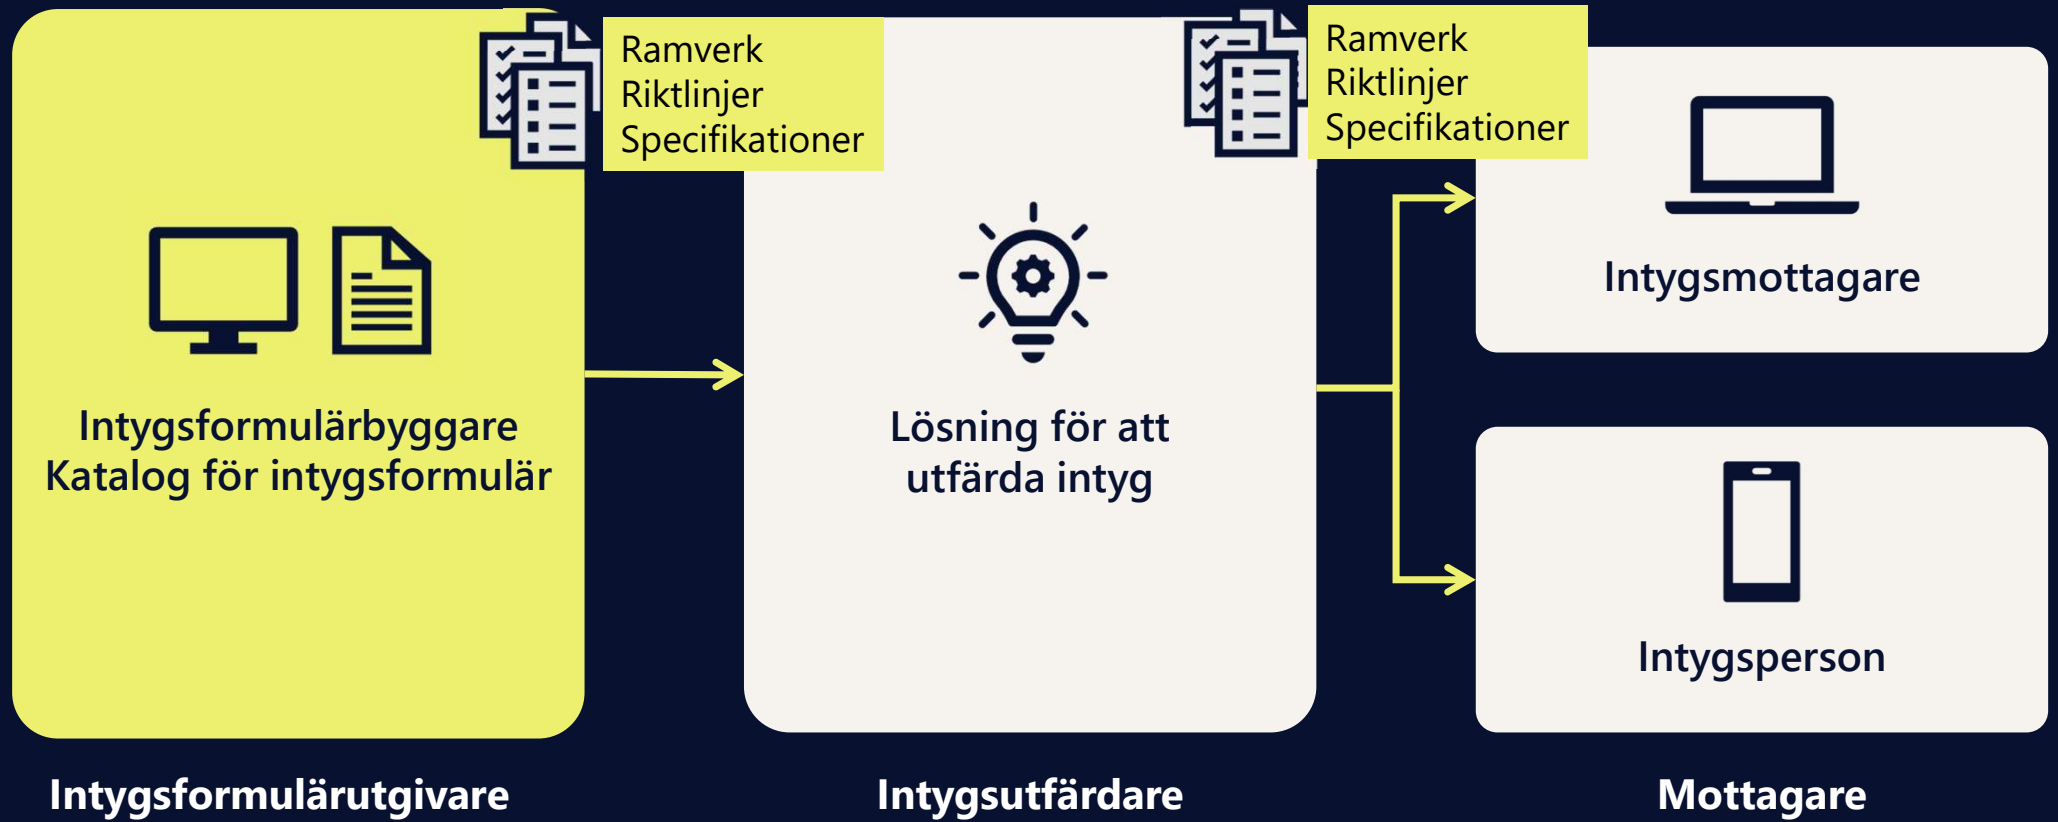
Ramverk
Riktlinjer
Specifikationer

Intygsformulärbyggare
Katalog för intygsformulär

Intygsformulärutgivare

Ramverk
Riktlinjer
Specifikationer

Lösning för att utfärda intyg

Intygsutfärdare

Intygsmottagare

Intygsperson

Mottagare